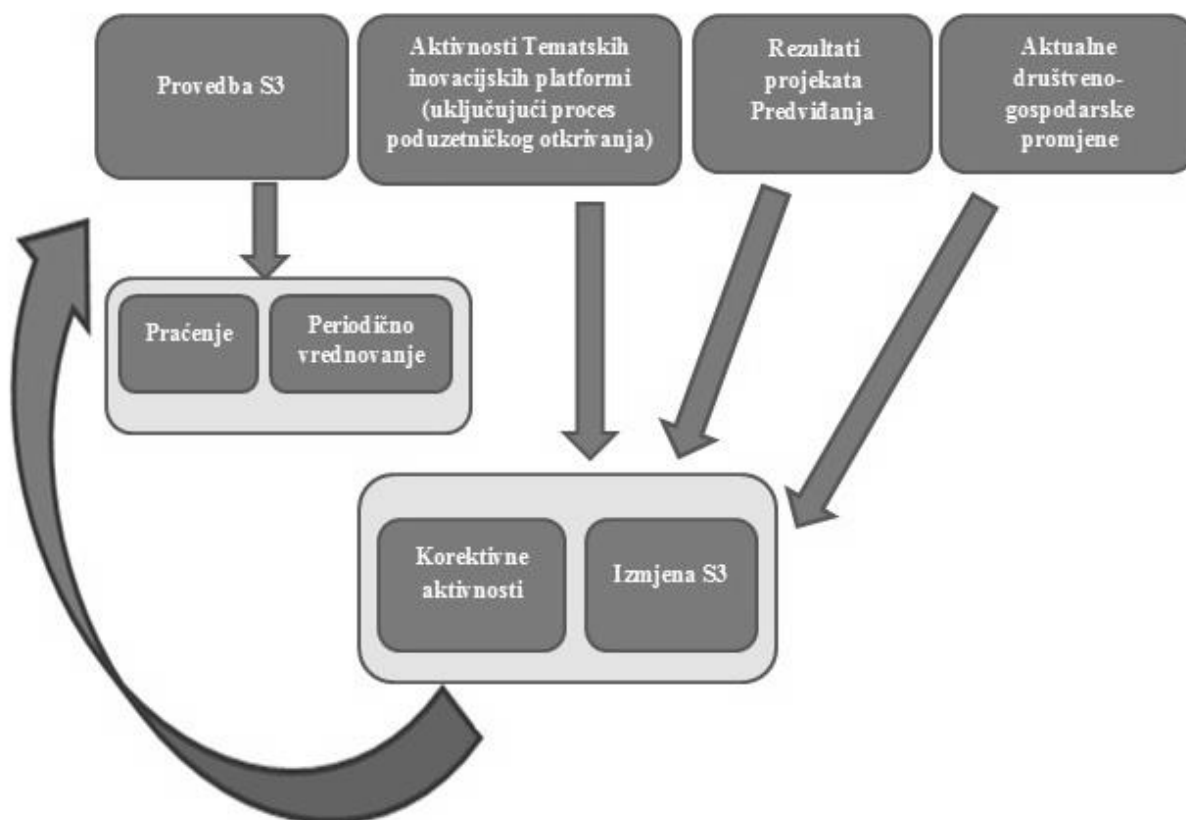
Provedba S3

Aktivnosti Tematskih inovacijskih platformi (uključujući proces poduzetničkog otkrivanja)

Rezultati projekata Predviđanja

Aktualne društveno-gospodarske promjene

Praćenje

Periodično vrednovanje

Korektivne aktivnosti

Izmjena S3